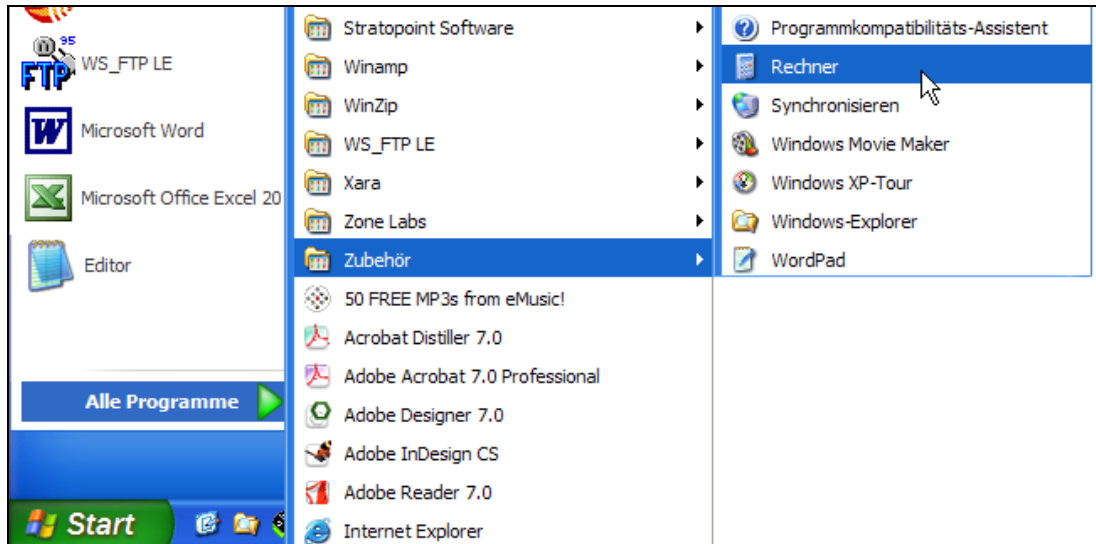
95
FTP
WS_FTP LE

Microsoft Word

Microsoft Office Excel 20

Editor

Alle Programme

Start

Stratopoint Software
Winamp
WinZip
WS_FTP LE
Xara
Zone Labs
Zubehör
50 FREE MP3s from eMusic!
Acrobat Distiller 7.0
Adobe Acrobat 7.0 Professional
Adobe Designer 7.0
Adobe InDesign CS
Adobe Reader 7.0
Internet Explorer

Programmkompatibilitäts-Assistent
Rechner
Synchronisieren
Windows Movie Maker
Windows XP-Tour
Windows-Explorer
WordPad